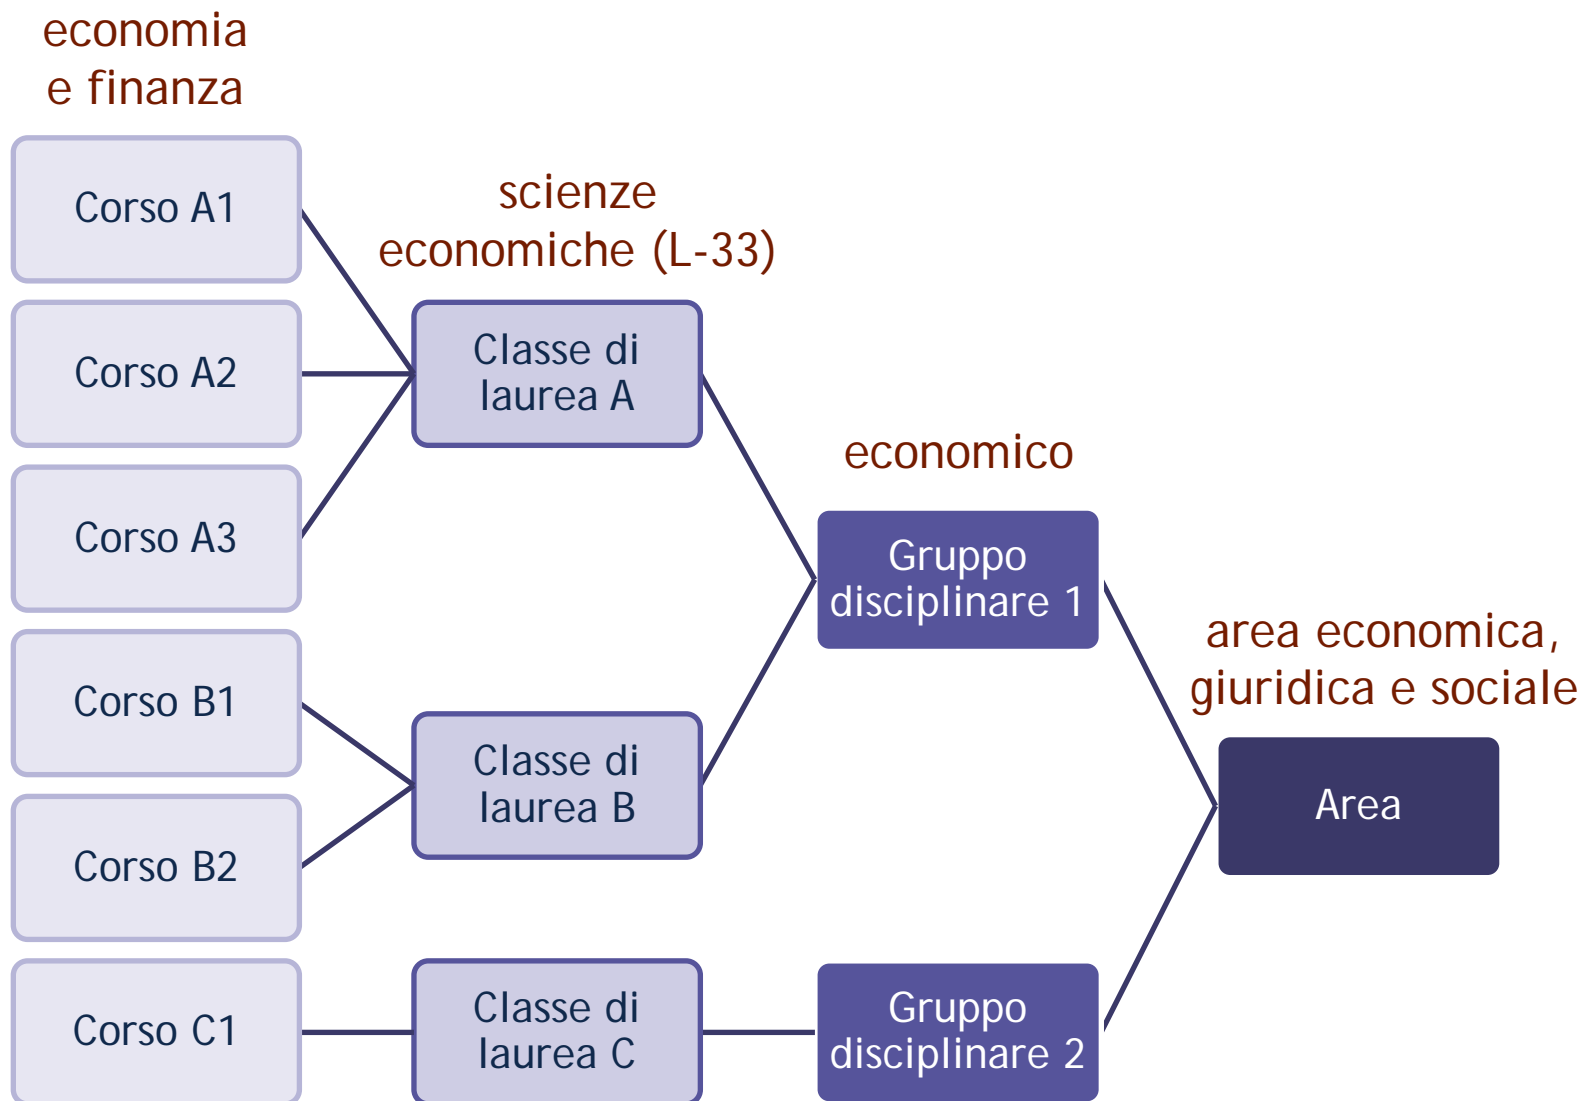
economia e finanza

Corso A1

Corso A2

Corso A3

Corso B1

Corso B2

Corso C1

scienze economiche (L-33)

Classe di laurea A

Classe di laurea B

Classe di laurea C

economico

Gruppo disciplinare 1

Gruppo disciplinare 2

area economica, giuridica e sociale

Area